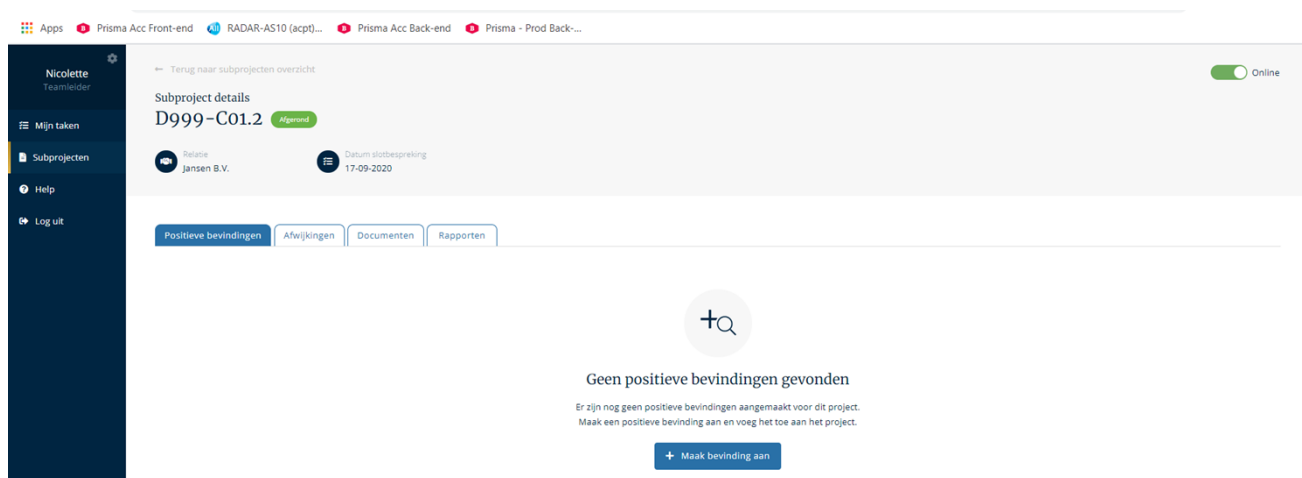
Apps Prisma Acc Front-end RADAR-AS10 (acpt)... Prisma Acc Back-end Prisma - Prod Back-...

Nicolette
Teamleider

Mijn taken
Subprojecten
Help
Log uit

← Terug naar subprojecten overzicht

Online

Subproject details
D999-C01.2 Afgerond

Relatie
Jansen B.V.

Datum slotbespreking
17-09-2020

Positieve bevindingen | Afwijkingen | Documenten | Rapporten

Geen positieve bevindingen gevonden

Er zijn nog geen positieve bevindingen aangemaakt voor dit project.
Maak een positieve bevinding aan en voeg het toe aan het project.

+ Maak bevinding aan